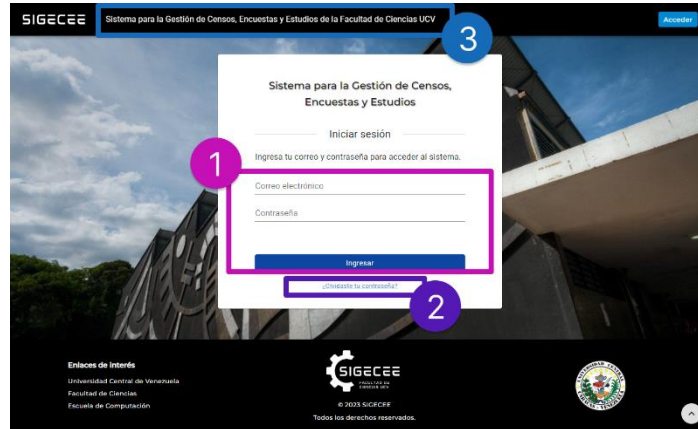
SIGECEE

Sistema para la Gestión de Censos, Encuestas y Estudios de la Facultad de Ciencias UCV

3

Acceder

Sistema para la Gestión de Censos, Encuestas y Estudios

Iniciar sesión

1

Ingresa tu correo y contraseña para acceder al sistema.

Correo electrónico

Contraseña

Ingresar

¿Olvidaste tu contraseña?

2

Enlaces de interés

Universidad Central de Venezuela

Facultad de Ciencias

Escuela de Computación

SIGECEE

FACULTAD DE CIENCIAS UCV

© 2023 SIGECEE

Todos los derechos reservados.